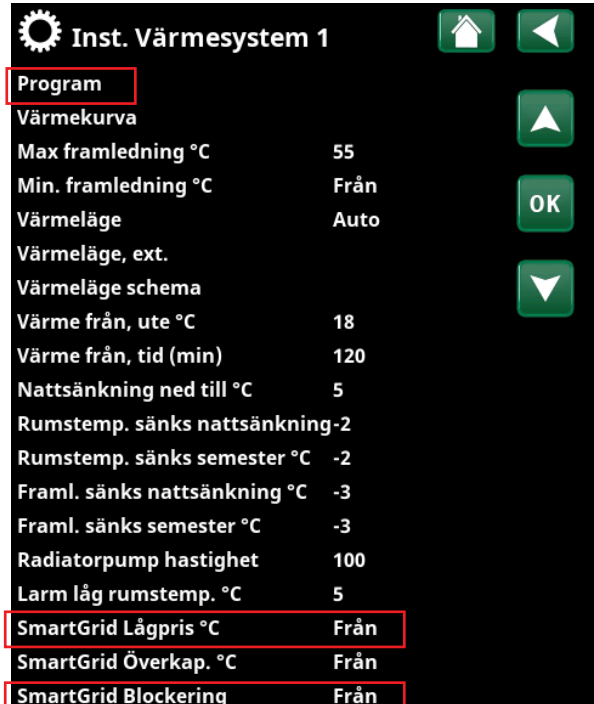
Inst. Värmesystem 1

Program
Värmekurva
Max framledning °C 55
Min. framledning °C Från
Värmeläge Auto
Värmeläge, ext.
Värmeläge schema
Värme från, ute °C 18
Värme från, tid (min) 120
Nattsänkning ned till °C 5
Rumstemp. sänks nattsänkning -2
Rumstemp. sänks semester °C -2
Framl. sänks nattsänkning °C -3
Framl. sänks semester °C -3
Radiatorpump hastighet 100
Larm låg rumstemp. °C 5
SmartGrid Lågpris °C Från
SmartGrid Överkap. °C Från
SmartGrid Blockering Från

OK